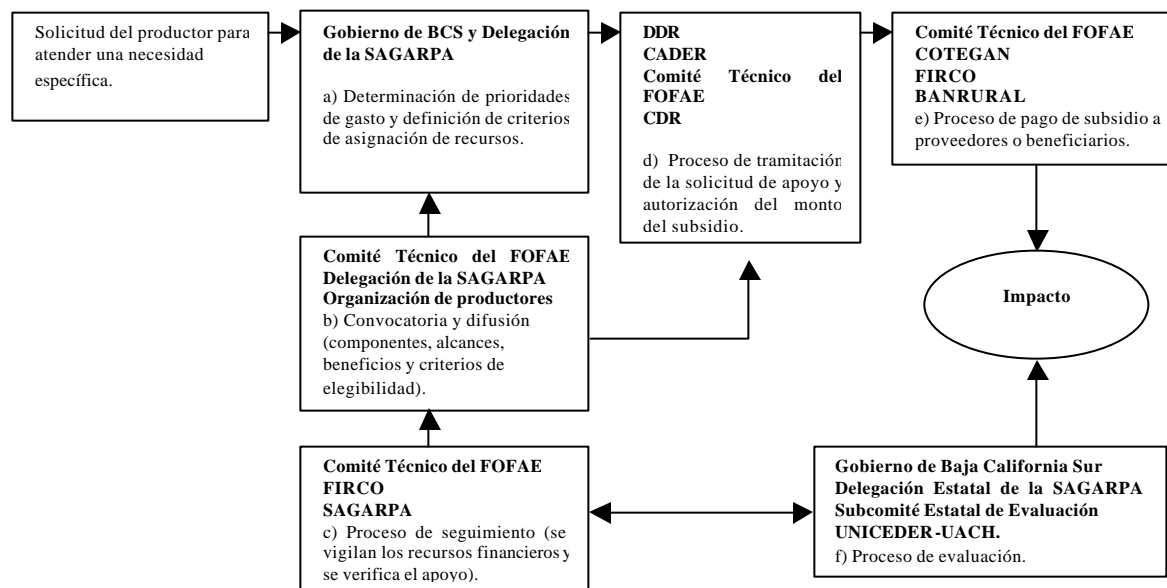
Solicitud del productor para atender una necesidad específica.

Gobierno de BCS y Delegación de la SAGARPA

a) Determinación de prioridades de gasto y definición de criterios de asignación de recursos.

DDR
CADER
Comité Técnico del FOFAE
CDR

d) Proceso de tramitación de la solicitud de apoyo y autorización del monto del subsidio.

Comité Técnico del FOFAE
COTEGAN
FIRCO
BANRURAL
e) Proceso de pago de subsidio a proveedores o beneficiarios.

Comité Técnico del FOFAE
Delegación de la SAGARPA
Organización de productores
b) Convocatoria y difusión (componentes, alcances, beneficios y criterios de elegibilidad).

Impacto

Comité Técnico del FOFAE
FIRCO
SAGARPA
c) Proceso de seguimiento (se vigilan los recursos financieros y se verifica el apoyo).

Gobierno de Baja California Sur
Delegación Estatal de la SAGARPA
Subcomité Estatal de Evaluación
UNICEDER-UACH.
f) Proceso de evaluación.